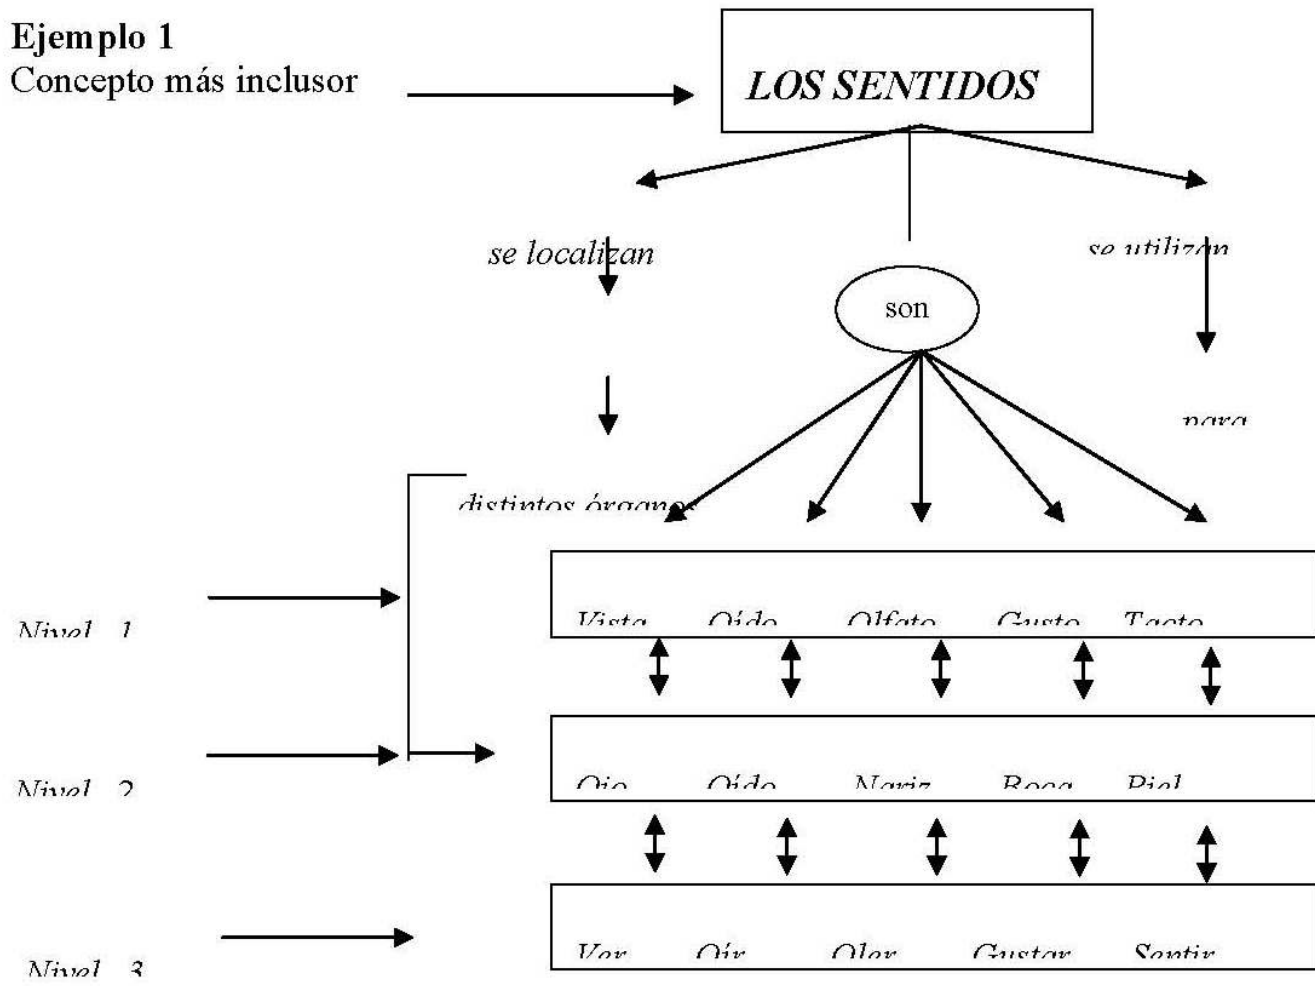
Ejemplo 1
Concepto más inclusor

LOS SENTIDOS

se localizan

son

se utilizan

para

distintos órganos

Nivel 1

Vista Oído Olfato Gusto Tacto

Nivel 2

Ojo Oído Nariz Boca Piel

Nivel 3

Ver Oír Oler Gustar Sentir